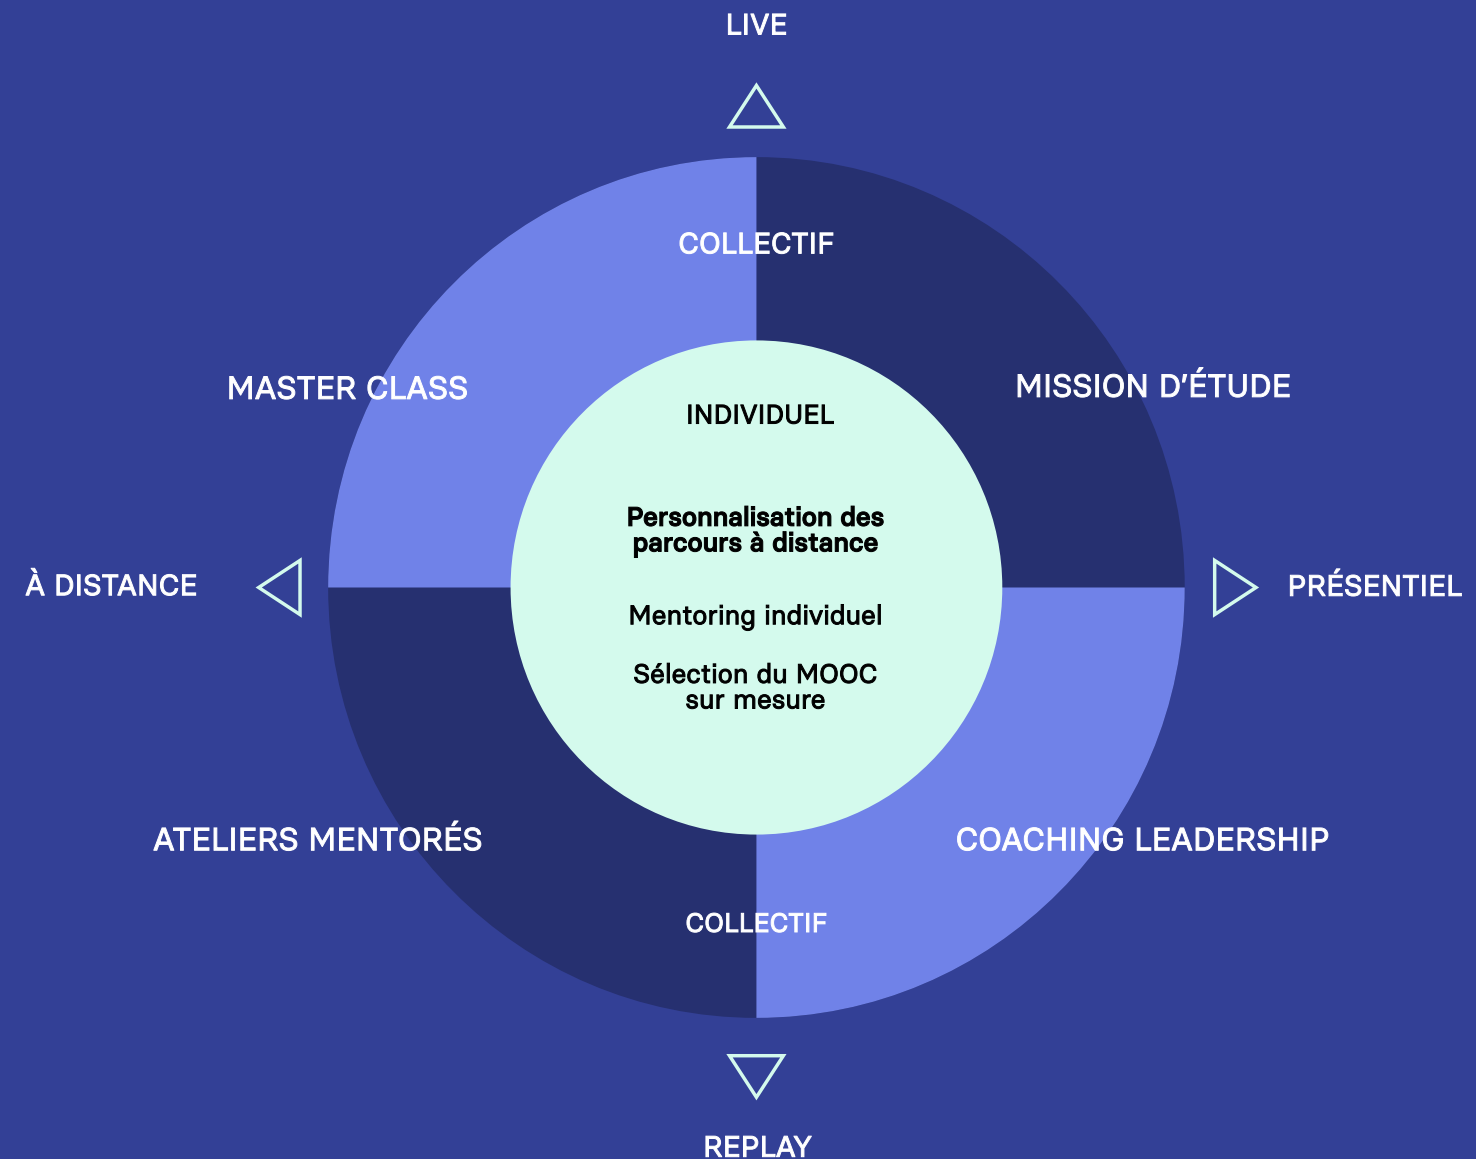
LIVE

COLLECTIF

MASTER CLASS

MISSION D'ÉTUDE

INDIVIDUEL

Personnalisation des parcours à distance

Mentoring individuel

Sélection du MOOC sur mesure

À DISTANCE

PRÉSENTIEL

ATELIERS MENTORÉS

COACHING LEADERSHIP

COLLECTIF

REPLAY